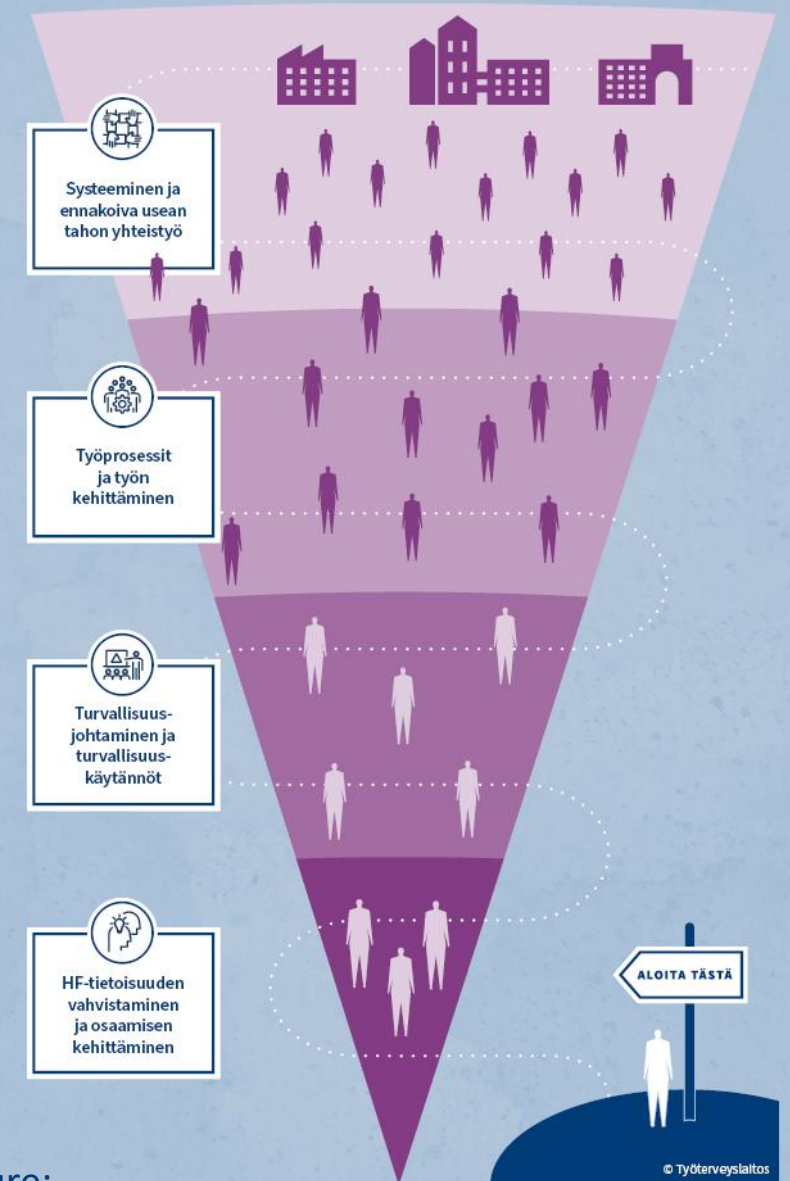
Systeeminen ja ennakoiva usean tahon yhteistyö

Työprosessit ja työn kehittäminen

Turvallisuusjohtaminen ja turvallisuuskäytännöt

HF-tietoisuuden vahvistaminen ja osaamisen kehittäminen

ALOITA TÄSTÄ

© Työterveyslaitos